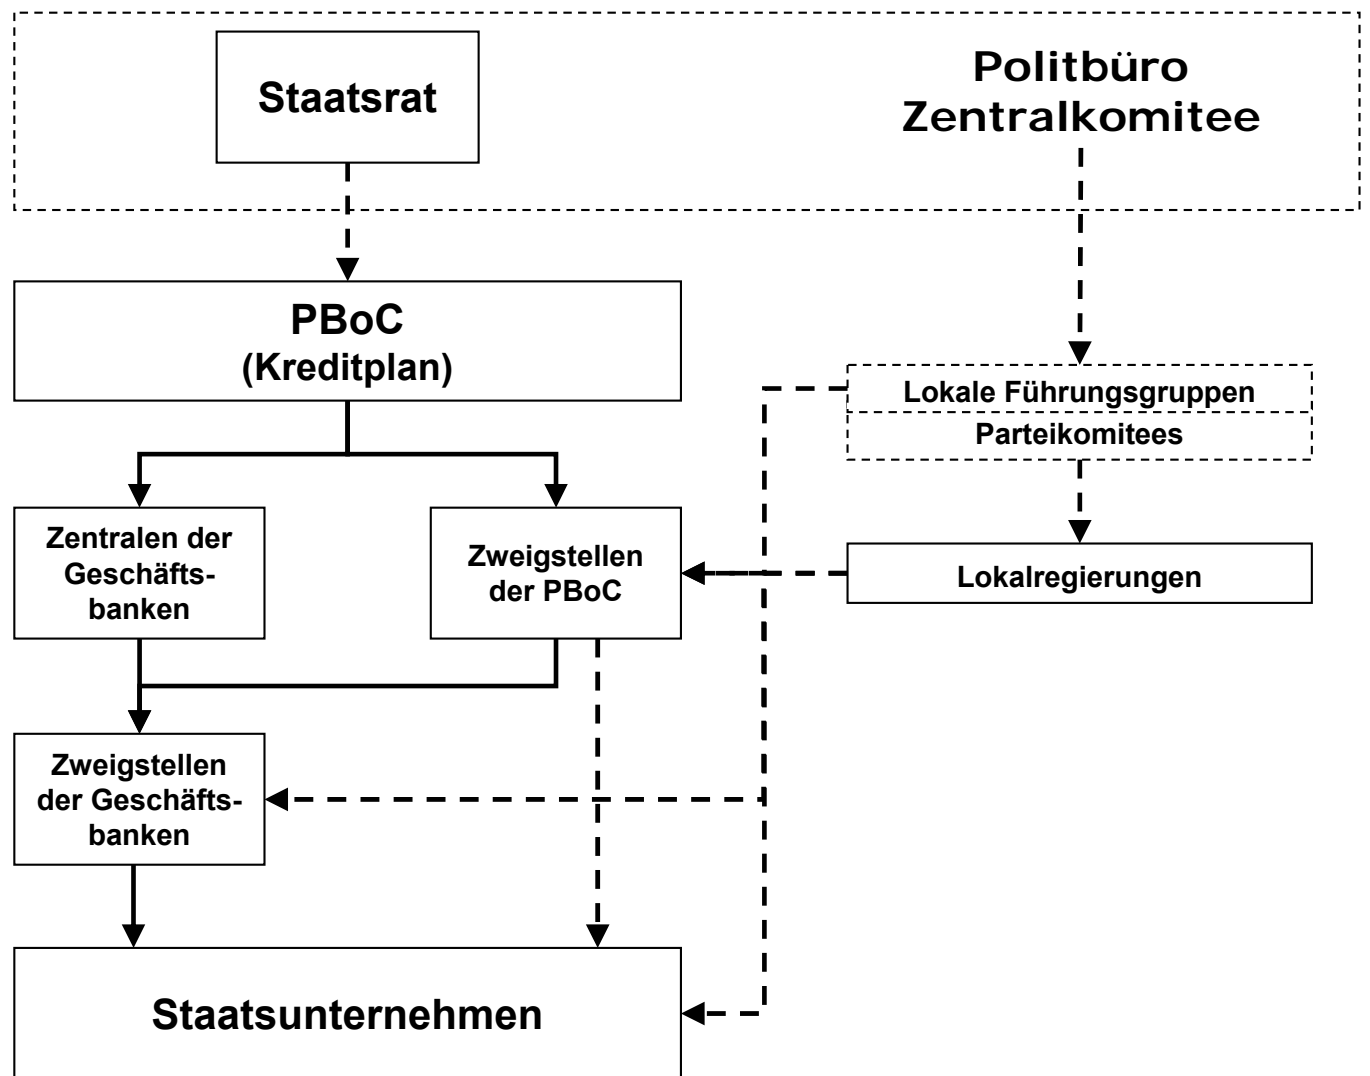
Staatsrat

Politbüro Zentralkomitee

PBoC (Kreditplan)

Lokale Führungsgruppen

Parteikomitees

Zentralen der Geschäftsbanken

Zweigstellen der PBoC

Lokalregierungen

Zweigstellen der Geschäftsbanken

Staatsunternehmen